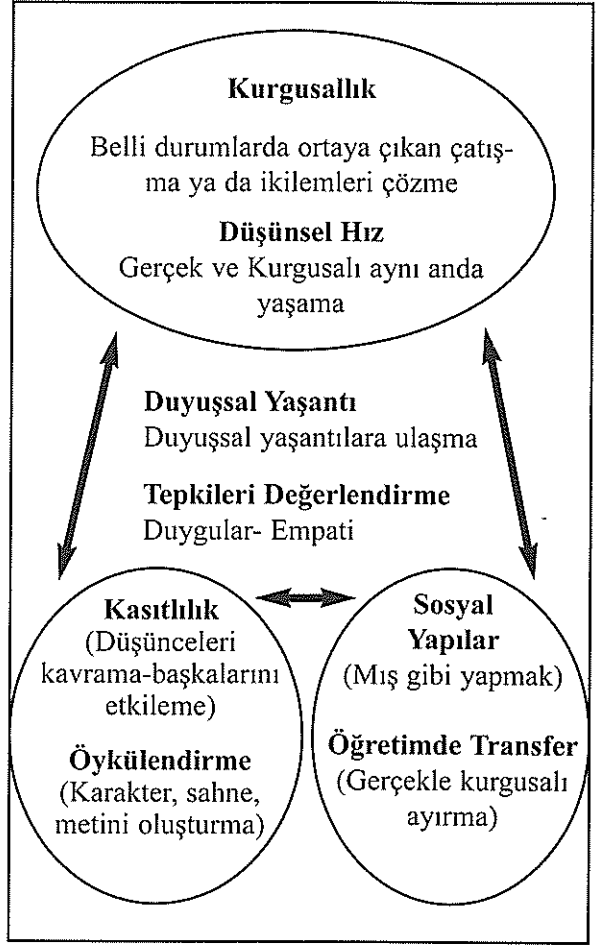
Kurgusallık

Belli durumlarda ortaya çıkan çatışma ya da ikilemleri çözme

Düşünsel Hız
Gerçek ve Kurgusalı aynı anda yaşama

Duyuşsal Yaşantı
Duyuşsal yaşantılara ulaşma

Tepkileri Değerlendirme
Duygular- Empati

Kasıtlılık
(Düşünceleri kavrama-başkalarını etkileme)

Öykülendirme
(Karakter, sahne, metini oluşturma)

Sosyal Yapılar
(Mış gibi yapmak)

Öğretimde Transfer
(Gerçekle kurgusalı ayırma)